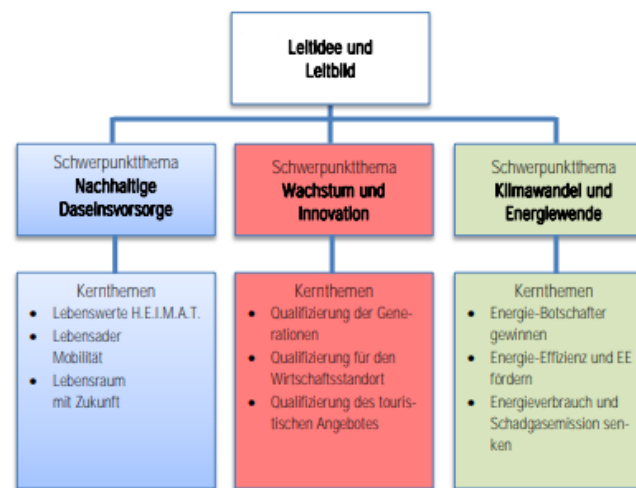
Leitidee und Leitbild

Schwerpunktthema
Nachhaltige Daseinsvorsorge

Schwerpunktthema
Wachstum und Innovation

Schwerpunktthema
Klimawandel und Energiewende

Kernthemen
- Lebenswerte H.E.I.M.A.T.
- Lebensader Mobilität
- Lebensraum mit Zukunft

Kernthemen
- Qualifizierung der Generationen
- Qualifizierung für den Wirtschaftsstandort
- Qualifizierung des touristischen Angebotes

Kernthemen
- Energie-Botschafter gewinnen
- Energie-Effizienz und EE fördern
- Energieverbrauch und Schadgasemission senken